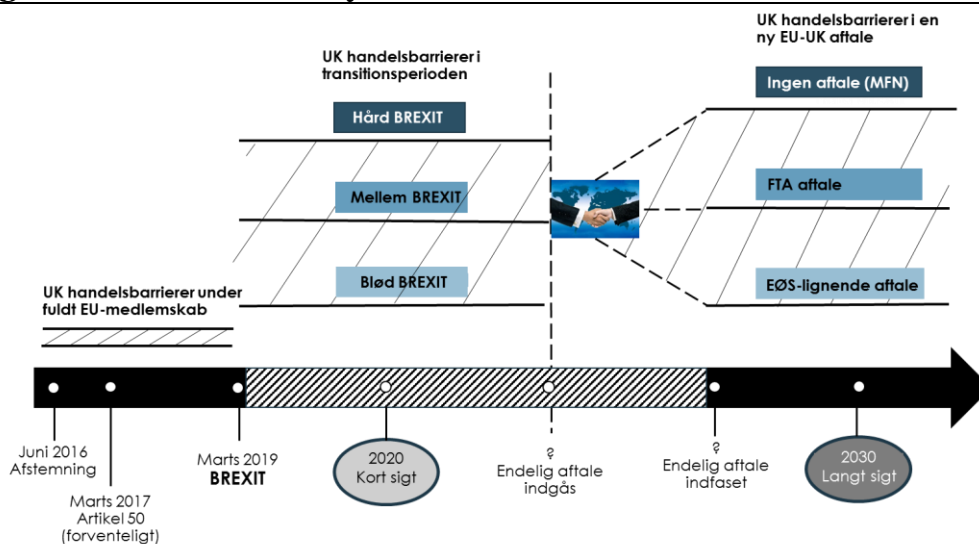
UK handelsbarrierer i en ny EU-UK aftale

UK handelsbarrierer i transitionsperioden

Hård BREXIT

Ingen aftale (MFN)

Mellem BREXIT

FTA aftale

Blød BREXIT

EØS-lignende aftale

UK handelsbarrierer under fuldt EU-medlemskab

Juni 2016 Afstemning

Marts 2017 Artikel 50 (forventeligt)

Marts 2019 BREXIT

2020 Kort sigt

? Endelig aftale indgås

? Endelig aftale indfaset

2030 Langt sigt